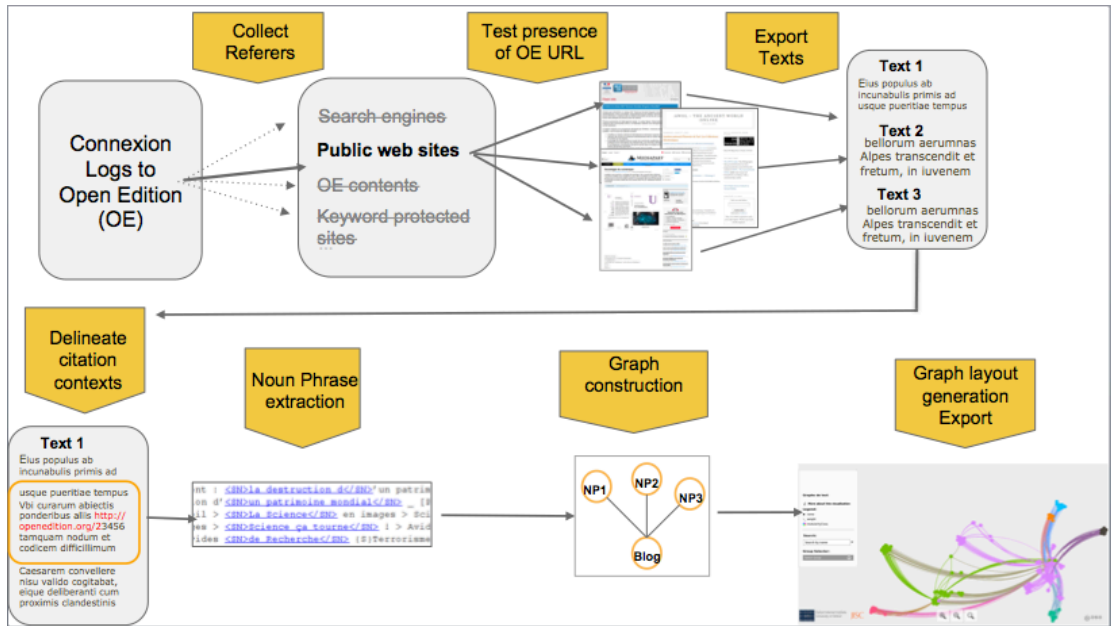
Collect Referers

Test presence of OE URL

Export Texts

Connexion Logs to Open Edition (OE)

~~Search engines~~
Public web sites
~~OE contents~~
~~Keyword protected sites~~

Text 1
Eius populus ab incunabulis primis ad usque pueritiae tempus

Text 2
bellorum aerumnas Alpes transcendit et fretum, in iuvenem

Text 3
bellorum aerumnas Alpes transcendit et fretum, in iuvenem

Delineate citation contexts

Noun Phrase extraction

Graph construction

Graph layout generation Export

Text 1
Eius populus ab incunabulis primis ad

usque pueritiae tempus Vbi curarum abiectis ponderibus aliis http://openedition.org/23456 tamquam nodum et codicem difficillimum

Caesarem convellere nisu valido cogitabat, eique deliberanti cum proximis clandestinis

nt : <SN>la destruction d</SN>'un patrim
on d'<SN>un patrimoine mondial</SN> _ [
il > <SN>La Science</SN> en images > Sci
e > <SN>Science ça tourne</SN> : > Avi
ides <SN>de Recherche</SN> (S)Terrorisme

NP1
NP2
NP3
Blog